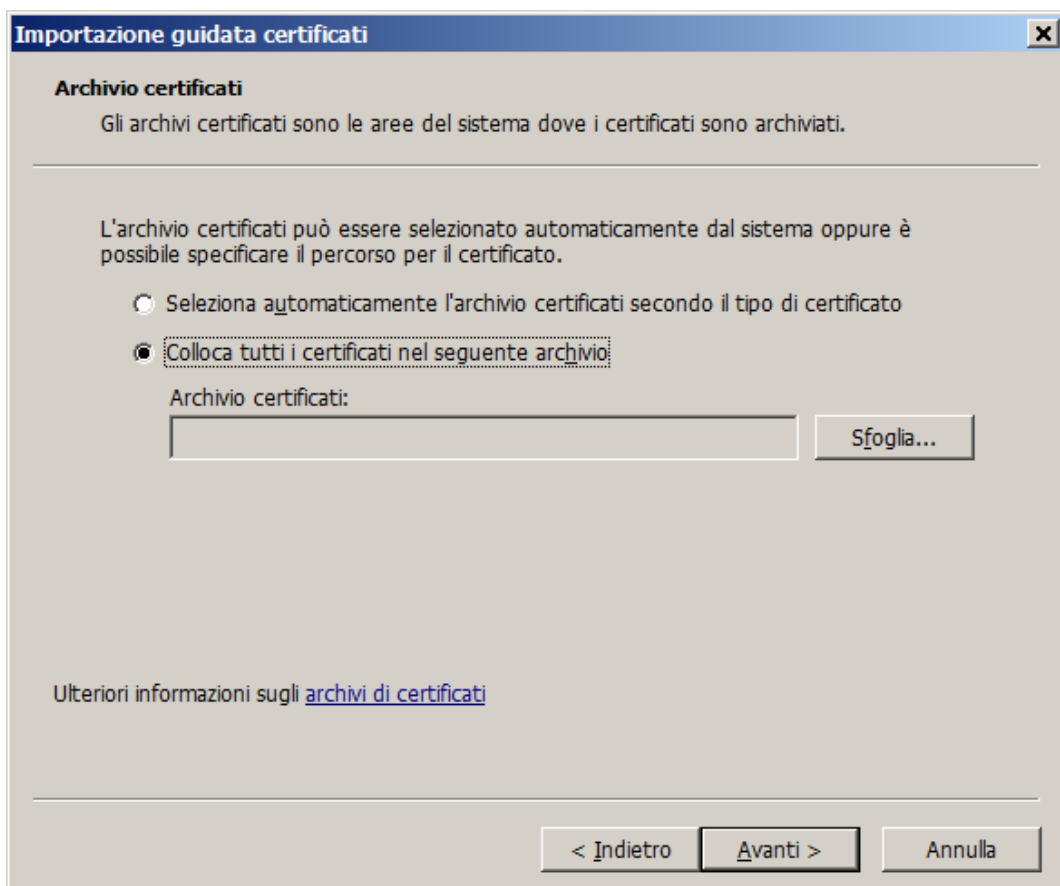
Importazione guidata certificati

Archivio certificati

Gli archivi certificati sono le aree del sistema dove i certificati sono archiviati.

L'archivio certificati può essere selezionato automaticamente dal sistema oppure è possibile specificare il percorso per il certificato.

Seleziona automaticamente l'archivio certificati secondo il tipo di certificato

Colloca tutti i certificati nel seguente archivio

Archivio certificati:

Sfoglia...

Ulteriori informazioni sugli archivi di certificati

< Indietro

Avanti >

Annulla